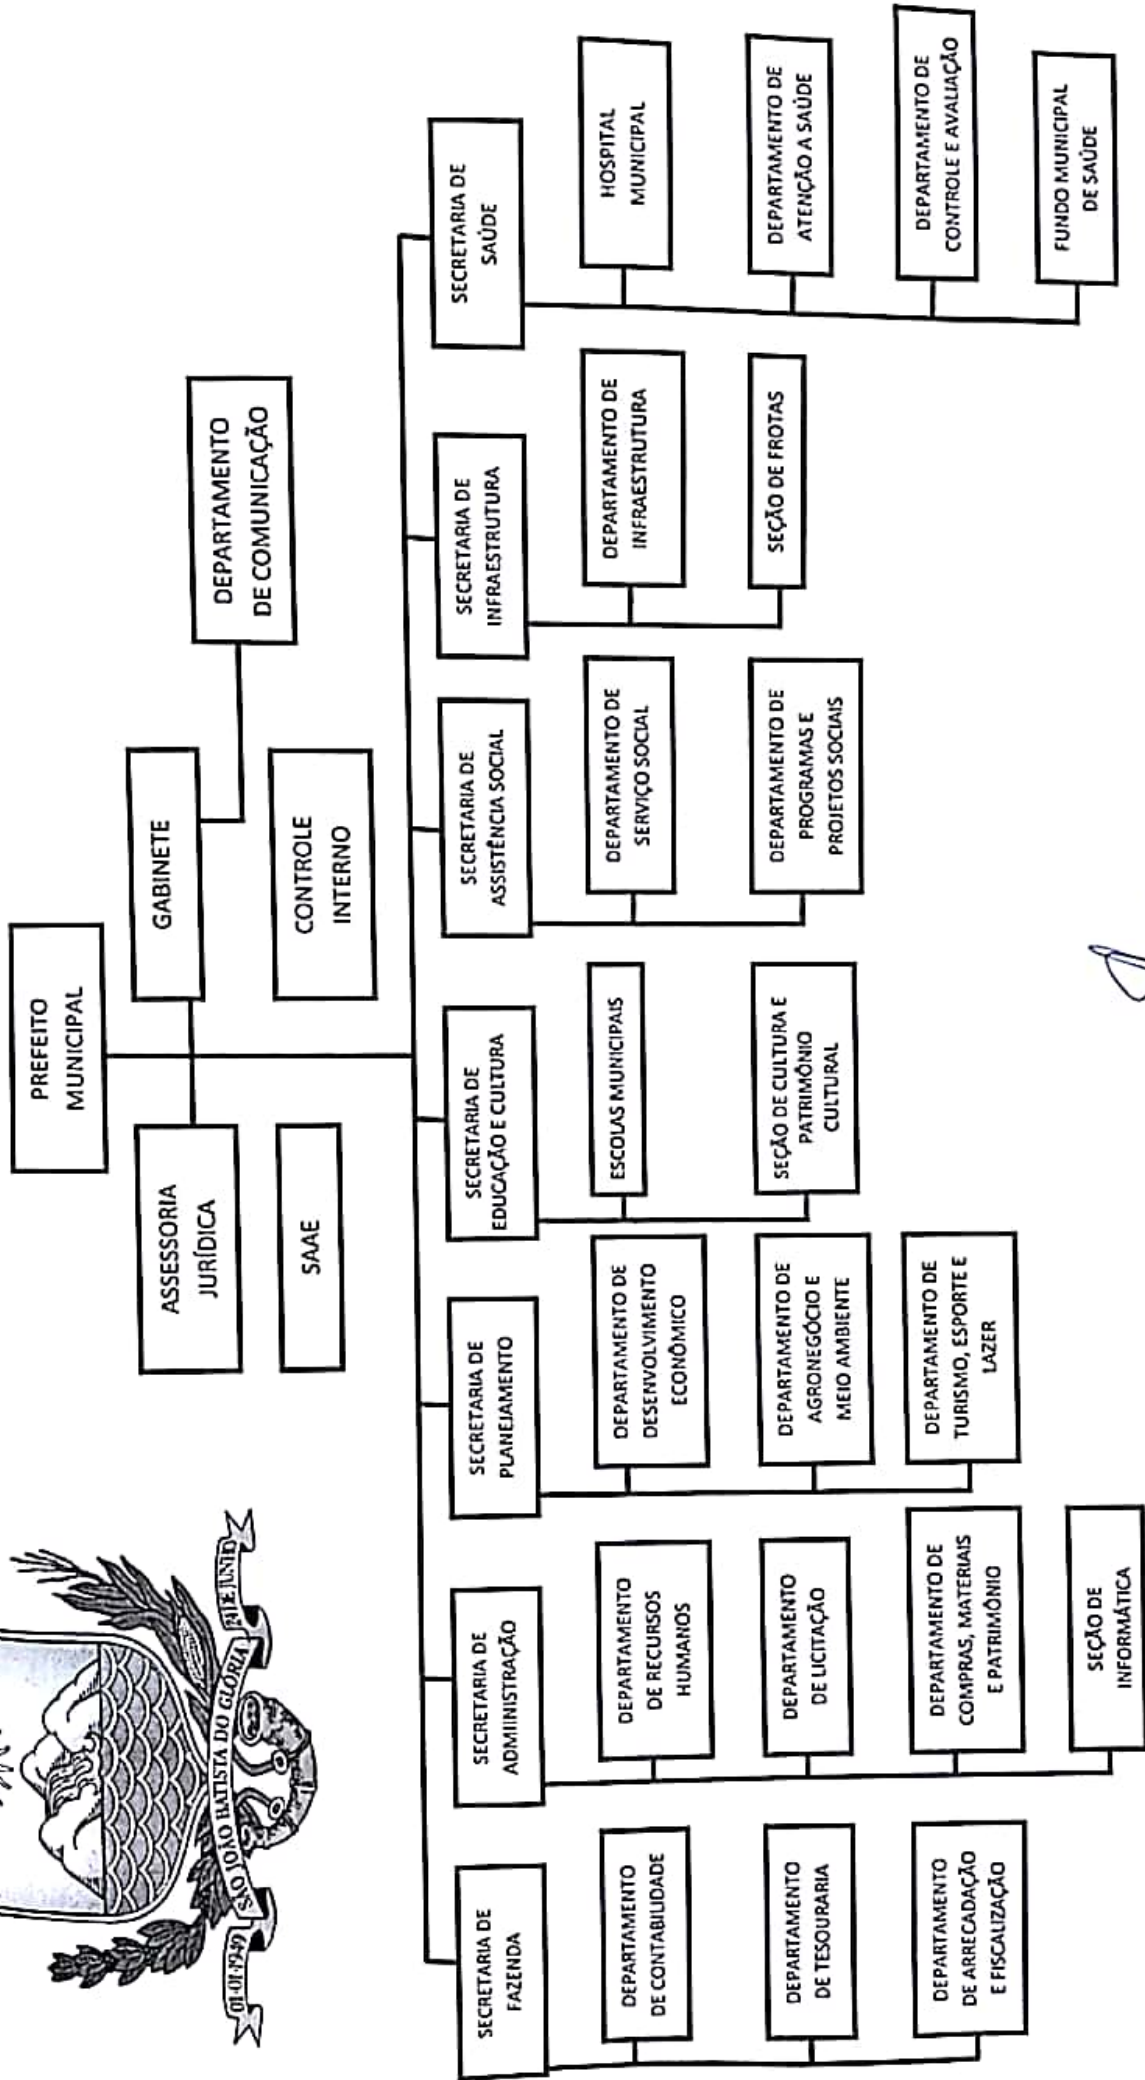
01-01-1949 SÃO JOÃO BATISTA DO GLÓRIA 21 DE JUNHO

PREFEITO MUNICIPAL

GABINETE

DEPARTAMENTO DE COMUNICAÇÃO

ASSESSORIA JURÍDICA

CONTROLE INTERNO

SAAE

SECRETARIA DE FAZENDA

DEPARTAMENTO DE CONTABILIDADE

DEPARTAMENTO DE TESOURARIA

DEPARTAMENTO DE ARRECADAÇÃO E FISCALIZAÇÃO

SECRETARIA DE ADMIINISTRAÇÃO

DEPARTAMENTO DE RECURSOS HUMANOS

DEPARTAMENTO DE LICITAÇÃO

DEPARTAMENTO DE COMPRAS, MATERIAIS E PATRIMÔNIO

SEÇÃO DE INFORMÁTICA

SECRETARIA DE PLANEJAMENTO

DEPARTAMENTO DE DESENVOLVIMENTO ECONÔMICO

DEPARTAMENTO DE AGRONEGÓCIO E MEIO AMBIENTE

DEPARTAMENTO DE TURISMO, ESPORTE E LAZER

SECRETARIA DE EDUCAÇÃO E CULTURA

ESCOLAS MUNICIPAIS

SEÇÃO DE CULTURA E PATRIMÔNIO CULTURAL

SECRETARIA DE ASSISTÊNCIA SOCIAL

DEPARTAMENTO DE SERVIÇO SOCIAL

DEPARTAMENTO DE PROGRAMAS E PROJETOS SOCIAIS

SECRETARIA DE INFRAESTRUTURA

DEPARTAMENTO DE INFRAESTRUTURA

SEÇÃO DE FROTAS

SECRETARIA DE SAÚDE

HOSPITAL MUNICIPAL

DEPARTAMENTO DE ATENÇÃO A SAÚDE

DEPARTAMENTO DE CONTROLE E AVALIAÇÃO

FUNDO MUNICIPAL DE SAÚDE